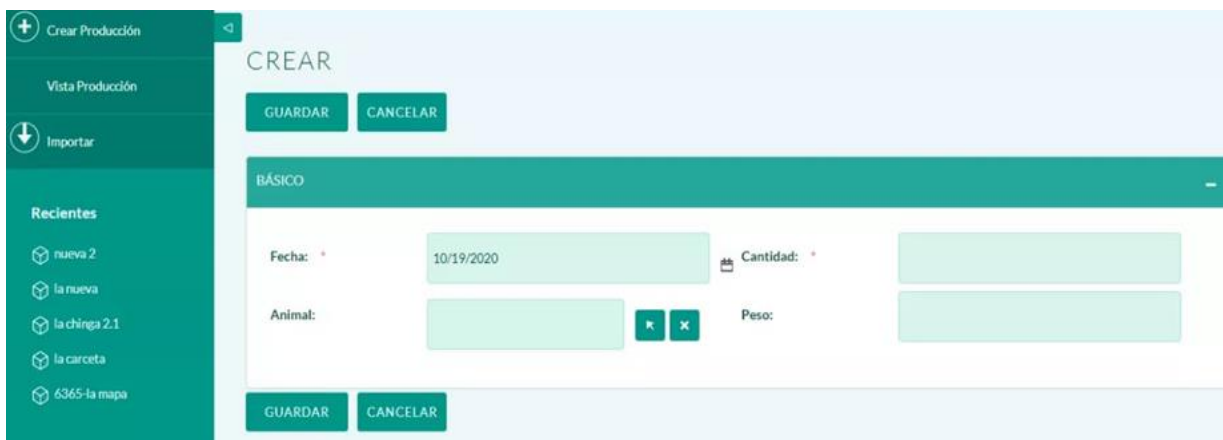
Crear Producción

Vista Producción

Importar

Recientes

nueva 2

la nueva

la chinga 2.1

la carceta

6365-la mapa

CREAR

GUARDAR CANCELAR

BÁSICO

Fecha: *
10/19/2020

Cantidad: *

Animal:

Peso:

GUARDAR CANCELAR